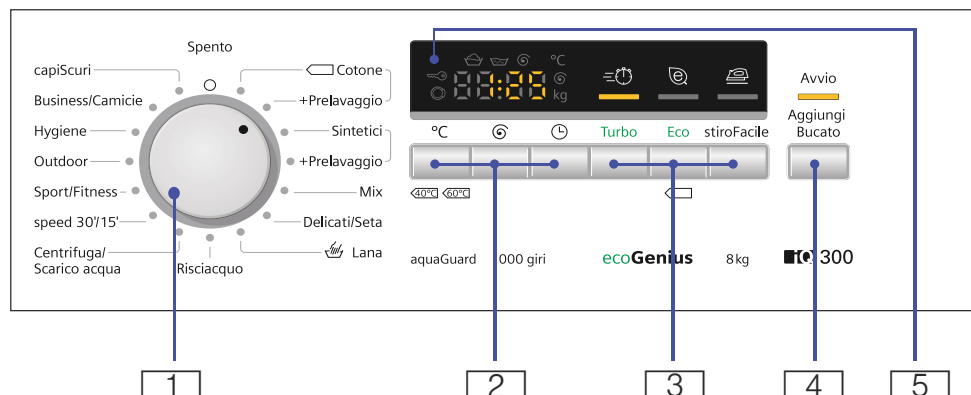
Spento

capiScuri

Business/Camicie

Hygiene

Outdoor

Sport/Fitness

speed 30'/15'

Centrifuga/ Scarico acqua

Risciacquo

Cotone

+Prelavaggio

Sintetici

+Prelavaggio

Mix

Delicati/Seta

Lana

°C

kg

°C

Turbo

Eco

stiroFacile

40°C 60°C

Avvio

Aggiungi Bucato

aquaGuard

000 giri

ecoGenius

8 kg

300

1

2

3

4

5